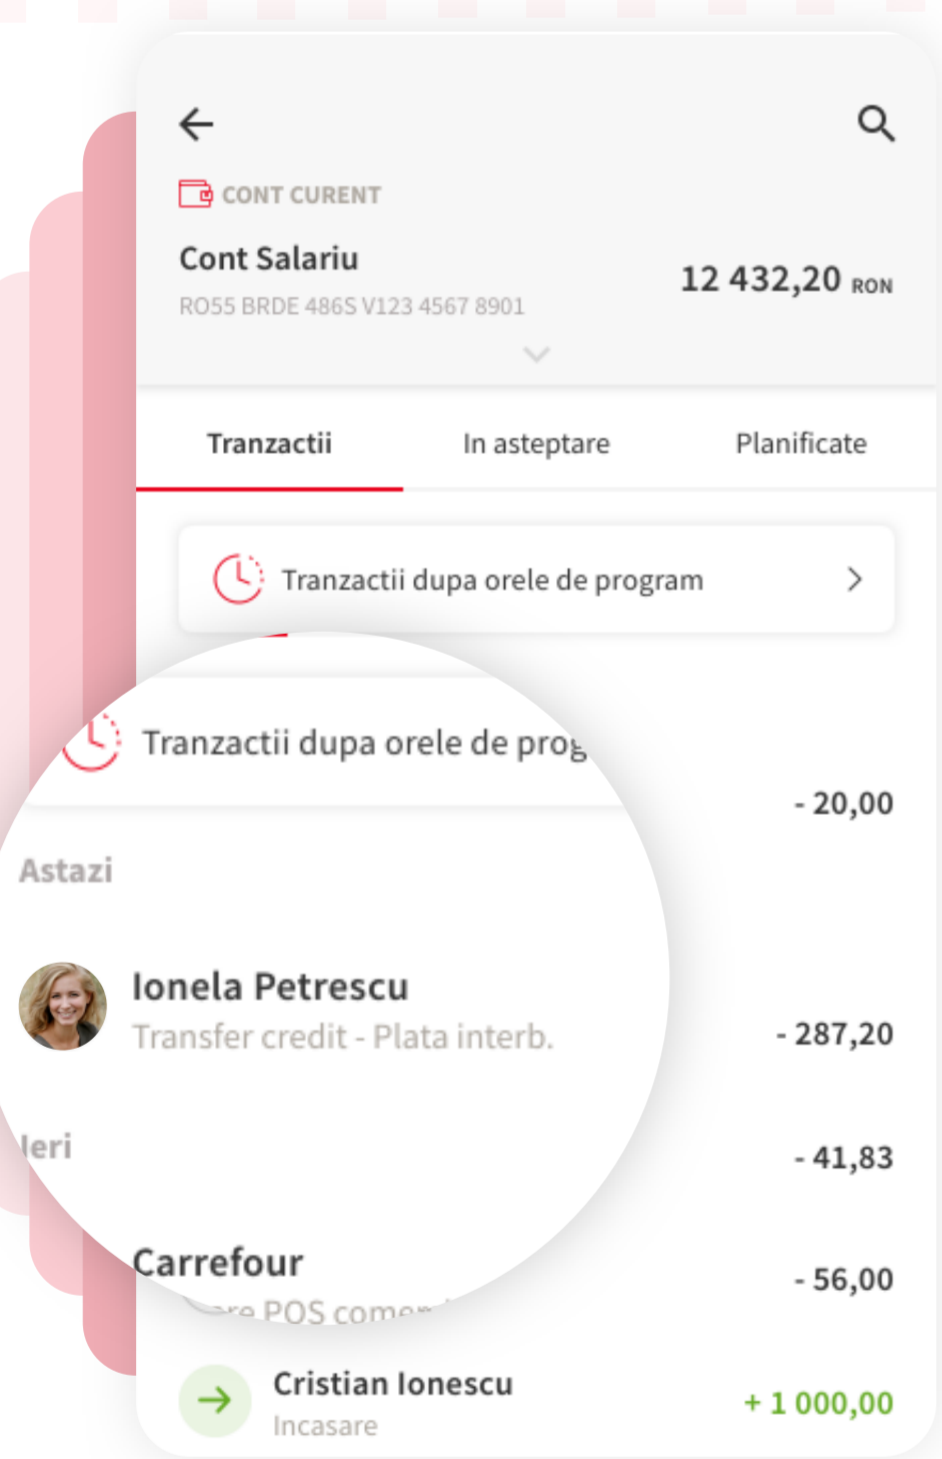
CONT CURENT

Cont Salariu

RO55 BRDE 486S V123 4567 8901

12 432,20 RON

Tranzactii

In asteptare

Planificate

Tranzactii dupa orele de program

Tranzactii dupa orele de prog

- 20,00

Astazi

Ionela Petrescu

Transfer credit - Plata interb.

- 287,20

Ieri

- 41,83

Carrefour

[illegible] POS come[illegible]

- 56,00

Cristian Ionescu

Incasare

+ 1 000,00